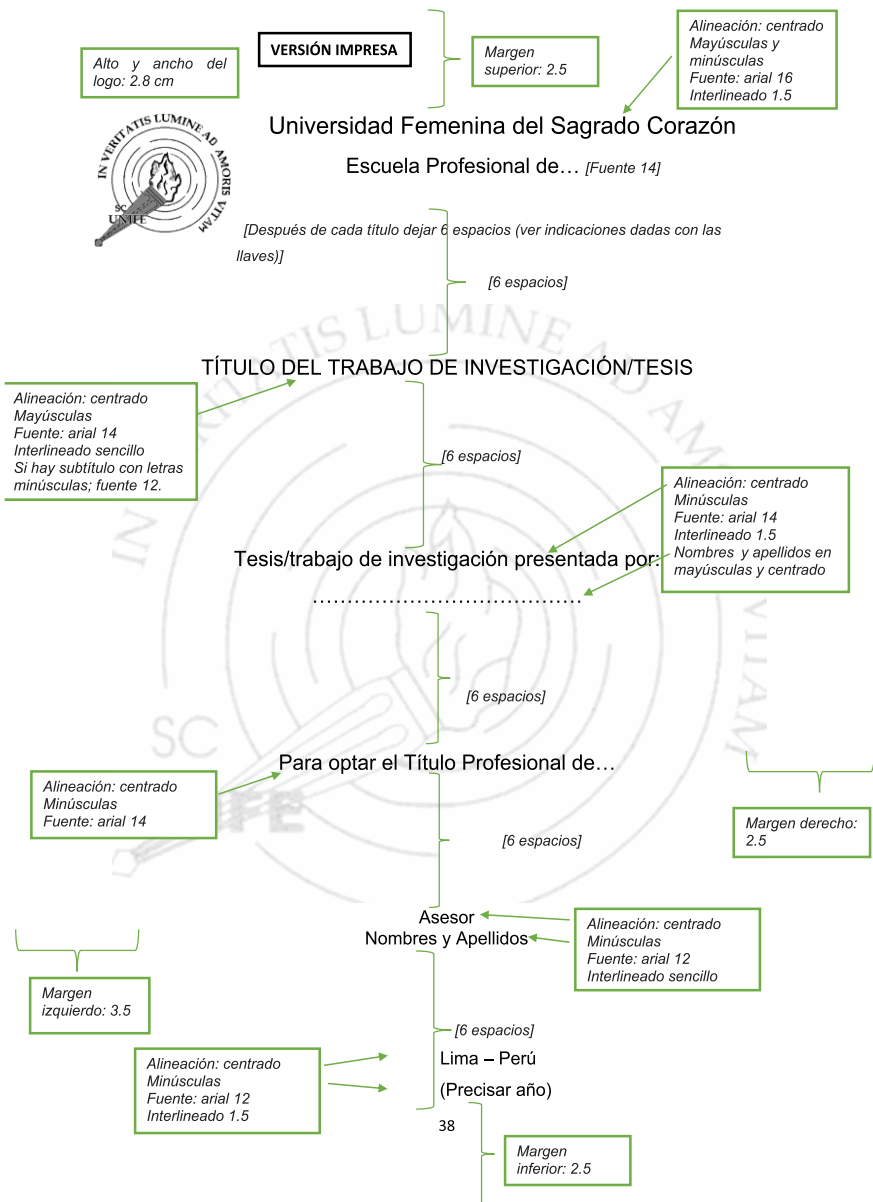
Alto y ancho del logo: 2.8 cm

VERSIÓN IMPRESA

Margen superior: 2.5

Alineación: centrado
Mayúsculas y minúsculas
Fuente: arial 16
Interlineado 1.5

IN VERITATIS LUMINE AD AMORIS VITAM
SC UNIFE

Universidad Femenina del Sagrado Corazón

Escuela Profesional de… [Fuente 14]

[Después de cada título dejar 6 espacios (ver indicaciones dadas con las llaves)]

[6 espacios]

TÍTULO DEL TRABAJO DE INVESTIGACIÓN/TESIS

Alineación: centrado
Mayúsculas
Fuente: arial 14
Interlineado sencillo
Si hay subtítulo con letras minúsculas; fuente 12.

[6 espacios]

Alineación: centrado
Minúsculas
Fuente: arial 14
Interlineado 1.5
Nombres y apellidos en mayúsculas y centrado

Tesis/trabajo de investigación presentada por:

…………………………………

[6 espacios]

Para optar el Título Profesional de…

Alineación: centrado
Minúsculas
Fuente: arial 14

Margen derecho: 2.5

[6 espacios]

Asesor
Nombres y Apellidos

Alineación: centrado
Minúsculas
Fuente: arial 12
Interlineado sencillo

Margen izquierdo: 3.5

[6 espacios]

Alineación: centrado
Minúsculas
Fuente: arial 12
Interlineado 1.5

Lima – Perú
(Precisar año)

38

Margen inferior: 2.5